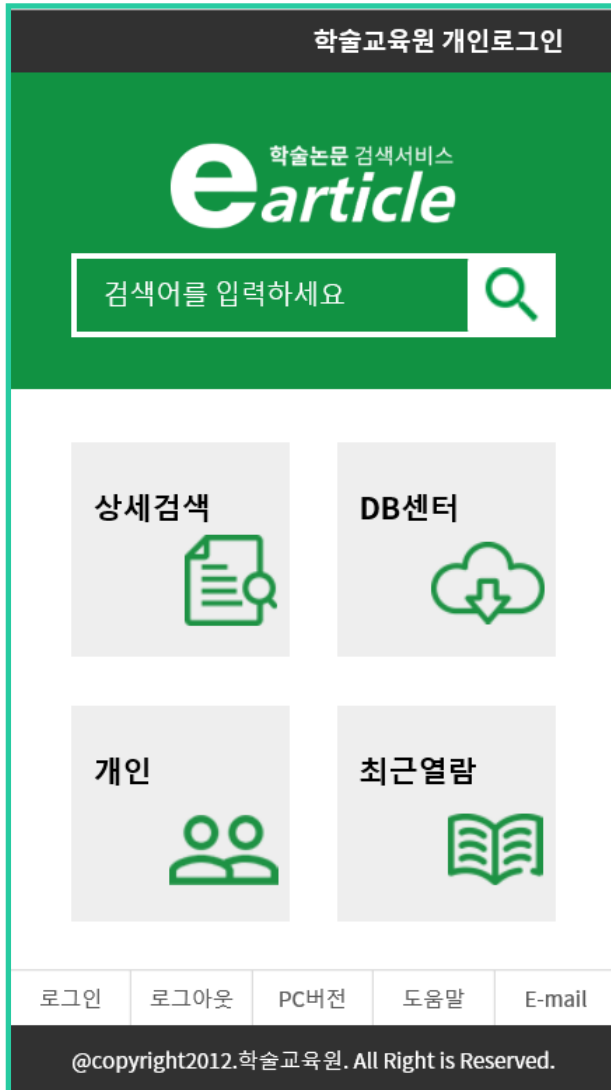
학술교육원 개인로그인

학술논문 검색서비스
earticle

검색어를 입력하세요

상세검색

DB센터

개인

최근열람

로그인 | 로그아웃 | PC버전 | 도움말 | E-mail

@copyright2012.학술교육원. All Right is Reserved.